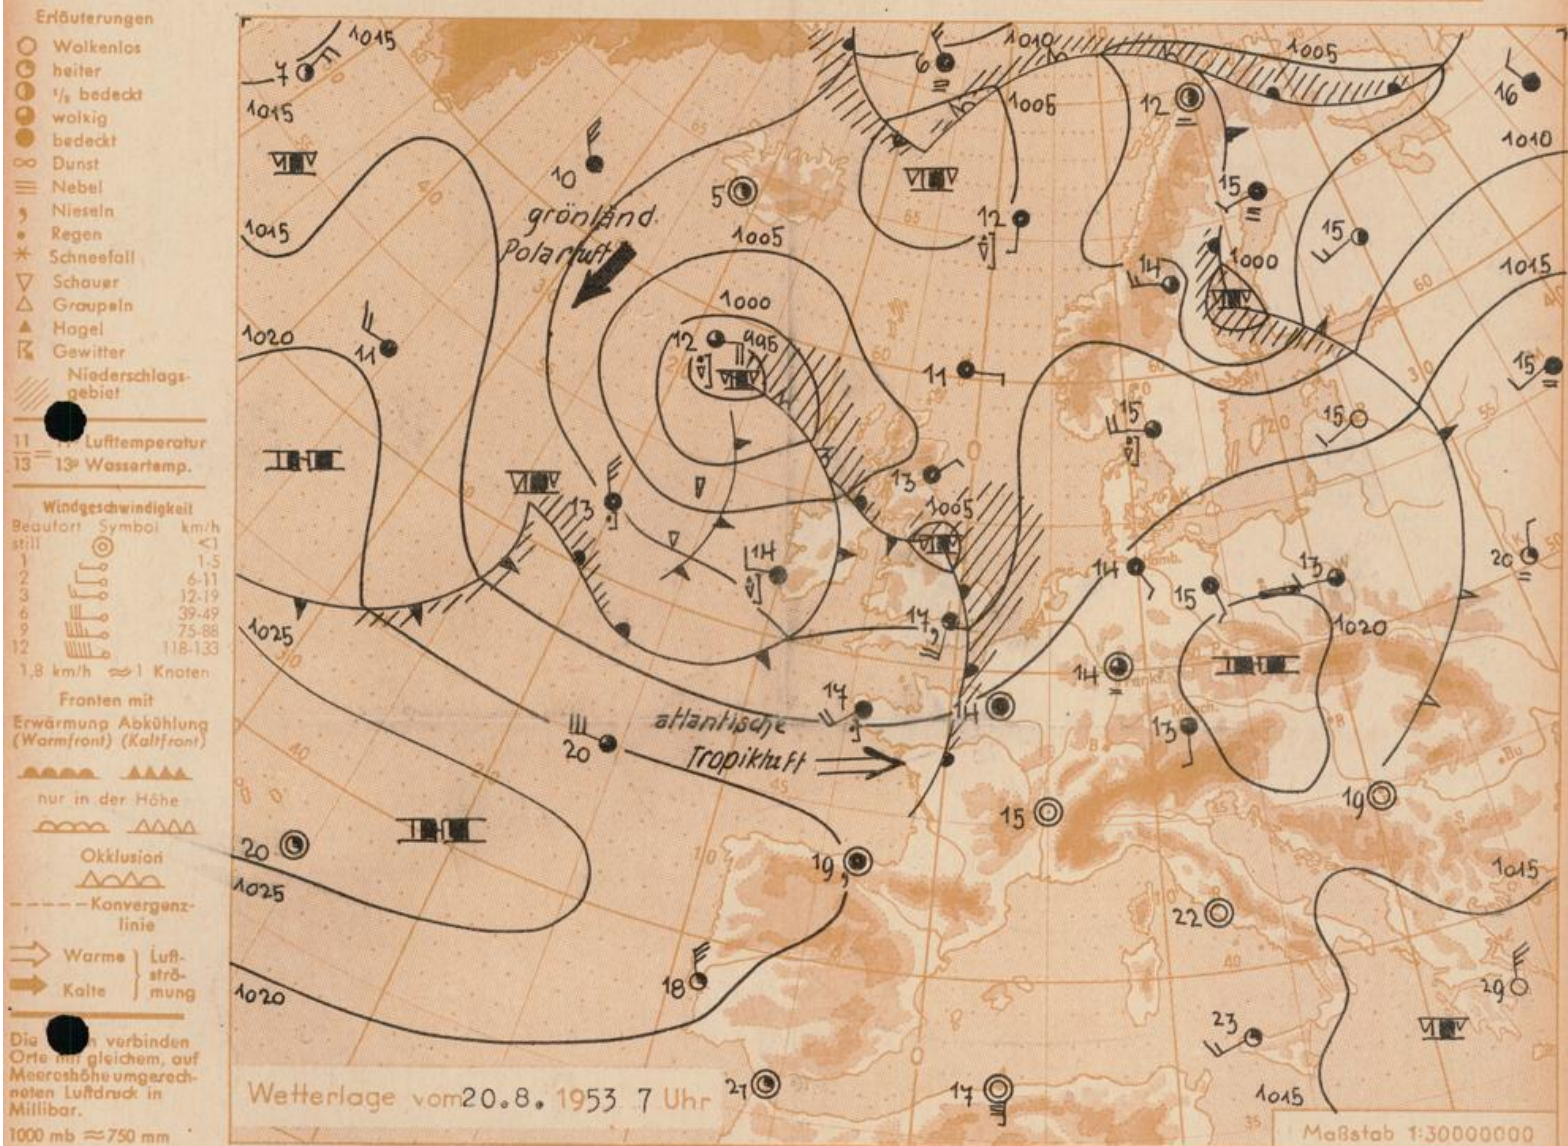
Erläuterungen
Wolkenlos
heiter
$\frac{1}{2}$ bedeckt
wolkig
bedeckt
Dunst
Nebel
Nieseln
Regen
Schneefall
Schauer
Graupeln
Hagel
Gewitter
Niederschlagsgebiet

$\frac{11}{13}$ = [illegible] Lufttemperatur 13° Wassertemp.

Windgeschwindigkeit

| Beaufort | Symbol | km/h |
|---|---|---|
| still | | <1 |
| 1 | | 1-5 |
| 2 | | 6-11 |
| 3 | | 12-19 |
| 6 | | 39-49 |
| 9 | | 75-88 |
| 12 | | 118-133 |

1,8 km/h ≈ 1 Knoten

Fronten mit
Erwärmung (Warmfront) Abkühlung (Kaltfront)
nur in der Höhe
Okklusion
Konvergenzlinie
Warme Kalte } Luftströmung

Die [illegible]n verbinden Orte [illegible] gleichem, auf Meereshöhe umgerechneten Luftdruck in Millibar.
1000 mb ≈ 750 mm

1015
7
1015
1015
1020
1025
1025
1020
11
10
5
grönländ. Polarluft
1005
1000
995
12
13
14
6
1010
1006
1005
12
12
15
15
16
1010
1015
1000
14
11
15
15
15
13
1005
14
14
14
15
13
20
1020
14
13
14
atlantische Tropikluft
20
20
19
15
19
1015
22
18
23
1015
29
21
17
Wetterlage vom 20.8. 1953 7 Uhr
Maßstab 1:30000000